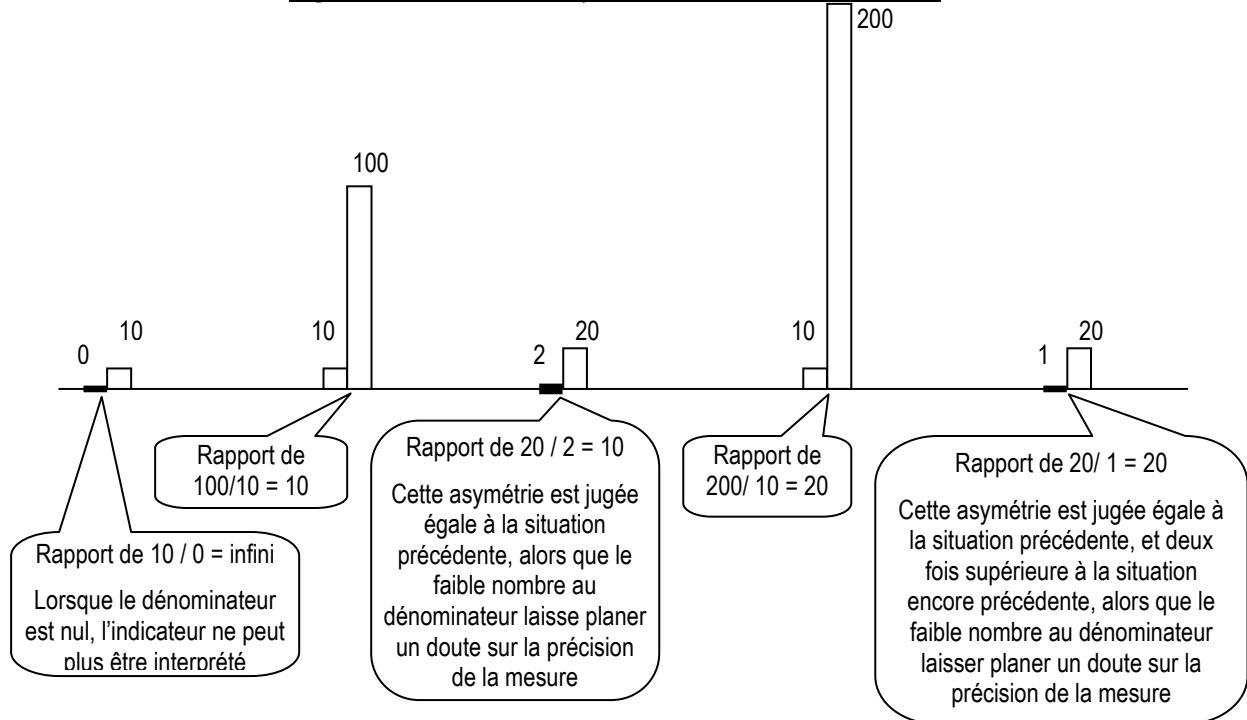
200

100

0 10

10

2 20

10

1 20

Rapport de 100/10 = 10

Rapport de 20 / 2 = 10

Cette asymétrie est jugée égale à la situation précédente, alors que le faible nombre au dénominateur laisse planer un doute sur la précision de la mesure

Rapport de 200/ 10 = 20

Rapport de 20/ 1 = 20

Cette asymétrie est jugée égale à la situation précédente, et deux fois supérieure à la situation encore précédente, alors que le faible nombre au dénominateur laisser planer un doute sur la précision de la mesure

Rapport de 10 / 0 = infini

Lorsque le dénominateur est nul, l'indicateur ne peut plus être interprété